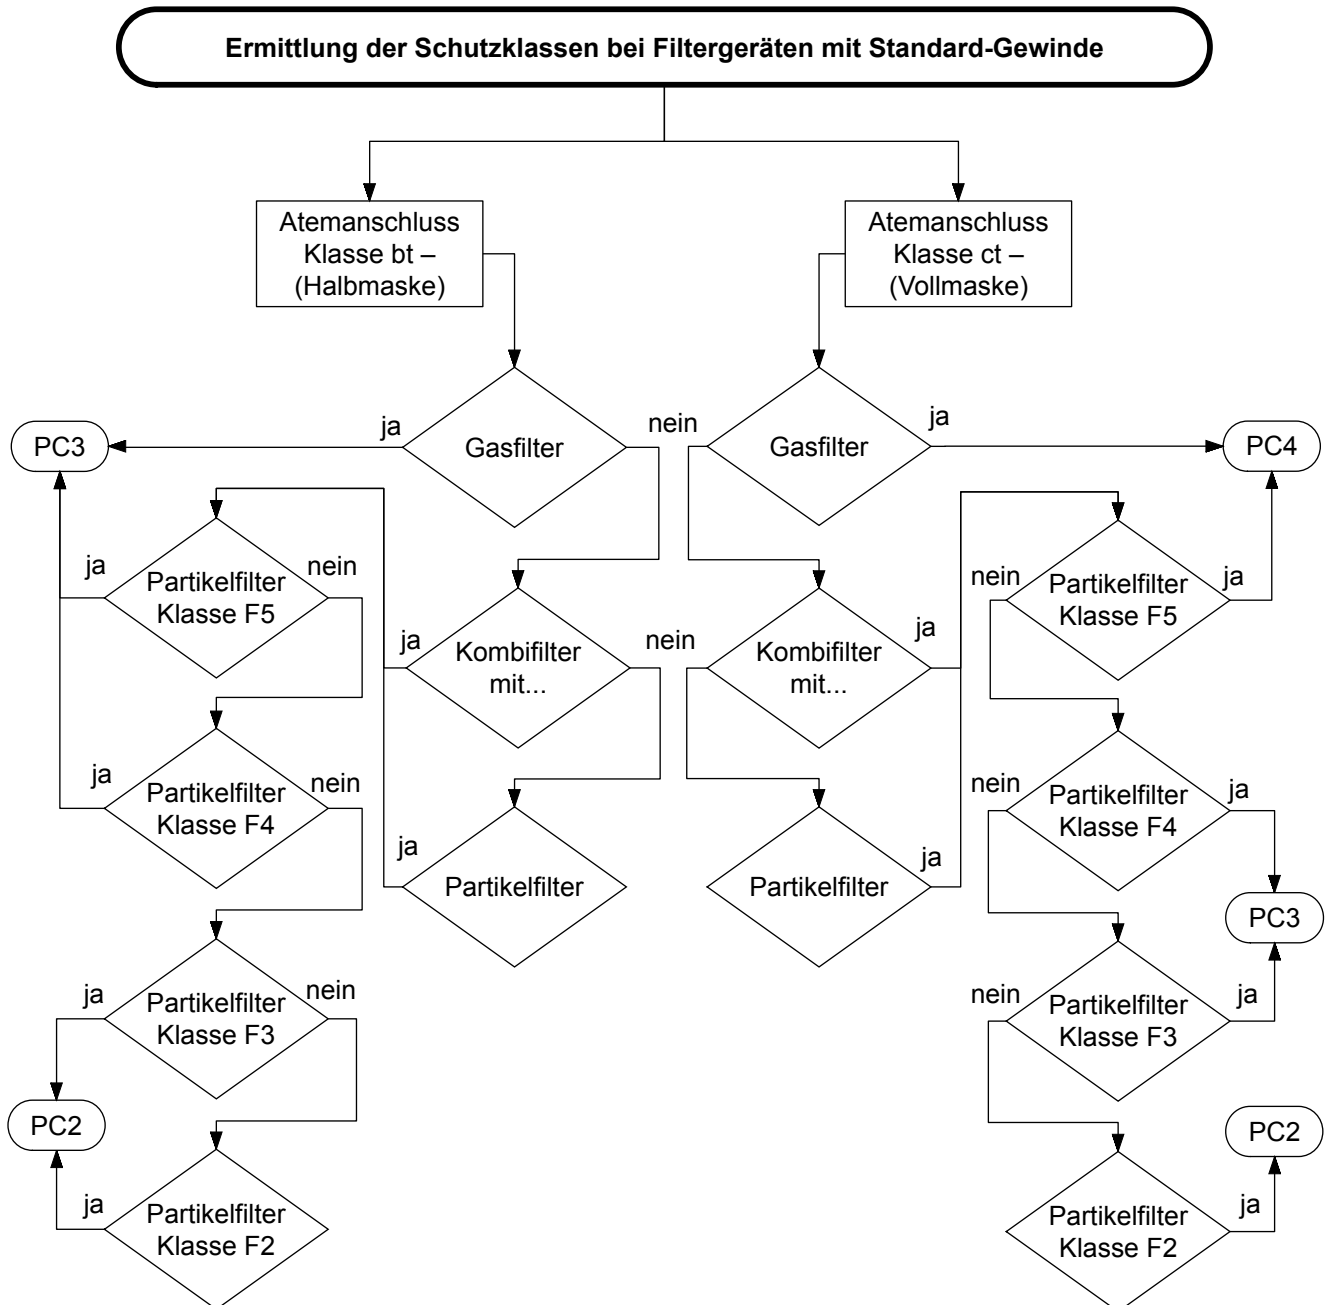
Ermittlung der Schutzklassen bei Filtergeräten mit Standard-Gewinde

Atemanschluss Klasse bt – (Halbmaske)

Atemanschluss Klasse ct – (Vollmaske)

PC3

ja

Gasfilter

nein

Gasfilter

ja

PC4

ja

Partikelfilter Klasse F5

nein

ja

Kombifilter mit...

nein

Kombifilter mit...

ja

nein

Partikelfilter Klasse F5

ja

ja

Partikelfilter Klasse F4

nein

Partikelfilter

ja

Partikelfilter

ja

nein

Partikelfilter Klasse F4

ja

PC3

ja

Partikelfilter Klasse F3

nein

nein

Partikelfilter Klasse F3

ja

PC2

PC2

ja

Partikelfilter Klasse F2

Partikelfilter Klasse F2

ja